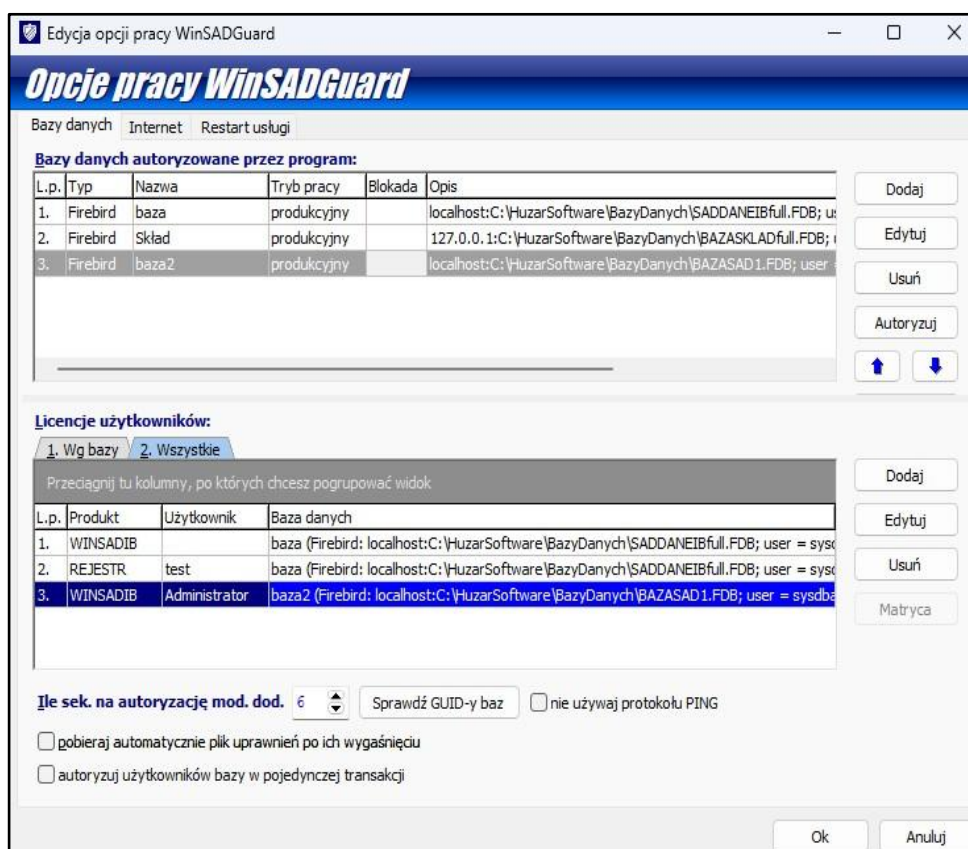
Edycja opcji pracy WinSADGuard

Opcje pracy WinSADGuard

Bazy danych | Internet | Restart usługi

Bazy danych autoryzowane przez program:

| L.p. | Typ | Nazwa | Tryb pracy | Blokada | Opis |
|---|---|---|---|---|---|
| 1. | Firebird | baza | produkcyjny | | localhost:C:\HuzarSoftware\BazyDanych\SADDANEIBfull.FDB; u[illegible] |
| 2. | Firebird | Skład | produkcyjny | | 127.0.0.1:C:\HuzarSoftware\BazyDanych\BAZASKLADfull.FDB; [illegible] |
| 3. | Firebird | baza2 | produkcyjny | | localhost:C:\HuzarSoftware\BazyDanych\BAZASAD1.FDB; user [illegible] |

Dodaj
Edytuj
Usuń
Autoryzuj

Licencje użytkowników:

1. Wg bazy | 2. Wszystkie

Przeciągnij tu kolumny, po których chcesz pogrupować widok

| L.p. | Produkt | Użytkownik | Baza danych |
|---|---|---|---|
| 1. | WINSADIB | | baza (Firebird: localhost:C:\HuzarSoftware\BazyDanych\SADDANEIBfull.FDB; user = sys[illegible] |
| 2. | REJESTR | test | baza (Firebird: localhost:C:\HuzarSoftware\BazyDanych\SADDANEIBfull.FDB; user = sys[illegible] |
| 3. | WINSADIB | Administrator | baza2 (Firebird: localhost:C:\HuzarSoftware\BazyDanych\BAZASAD1.FDB; user = sysdba |

Dodaj
Edytuj
Usuń
Matryca

Ile sek. na autoryzację mod. dod. 6 | Sprawdź GUID-y baz | nie używaj protokołu PING

pobieraj automatycznie plik uprawnień po ich wygaśnięciu

autoryzuj użytkowników bazy w pojedynczej transakcji

Ok | Anuluj